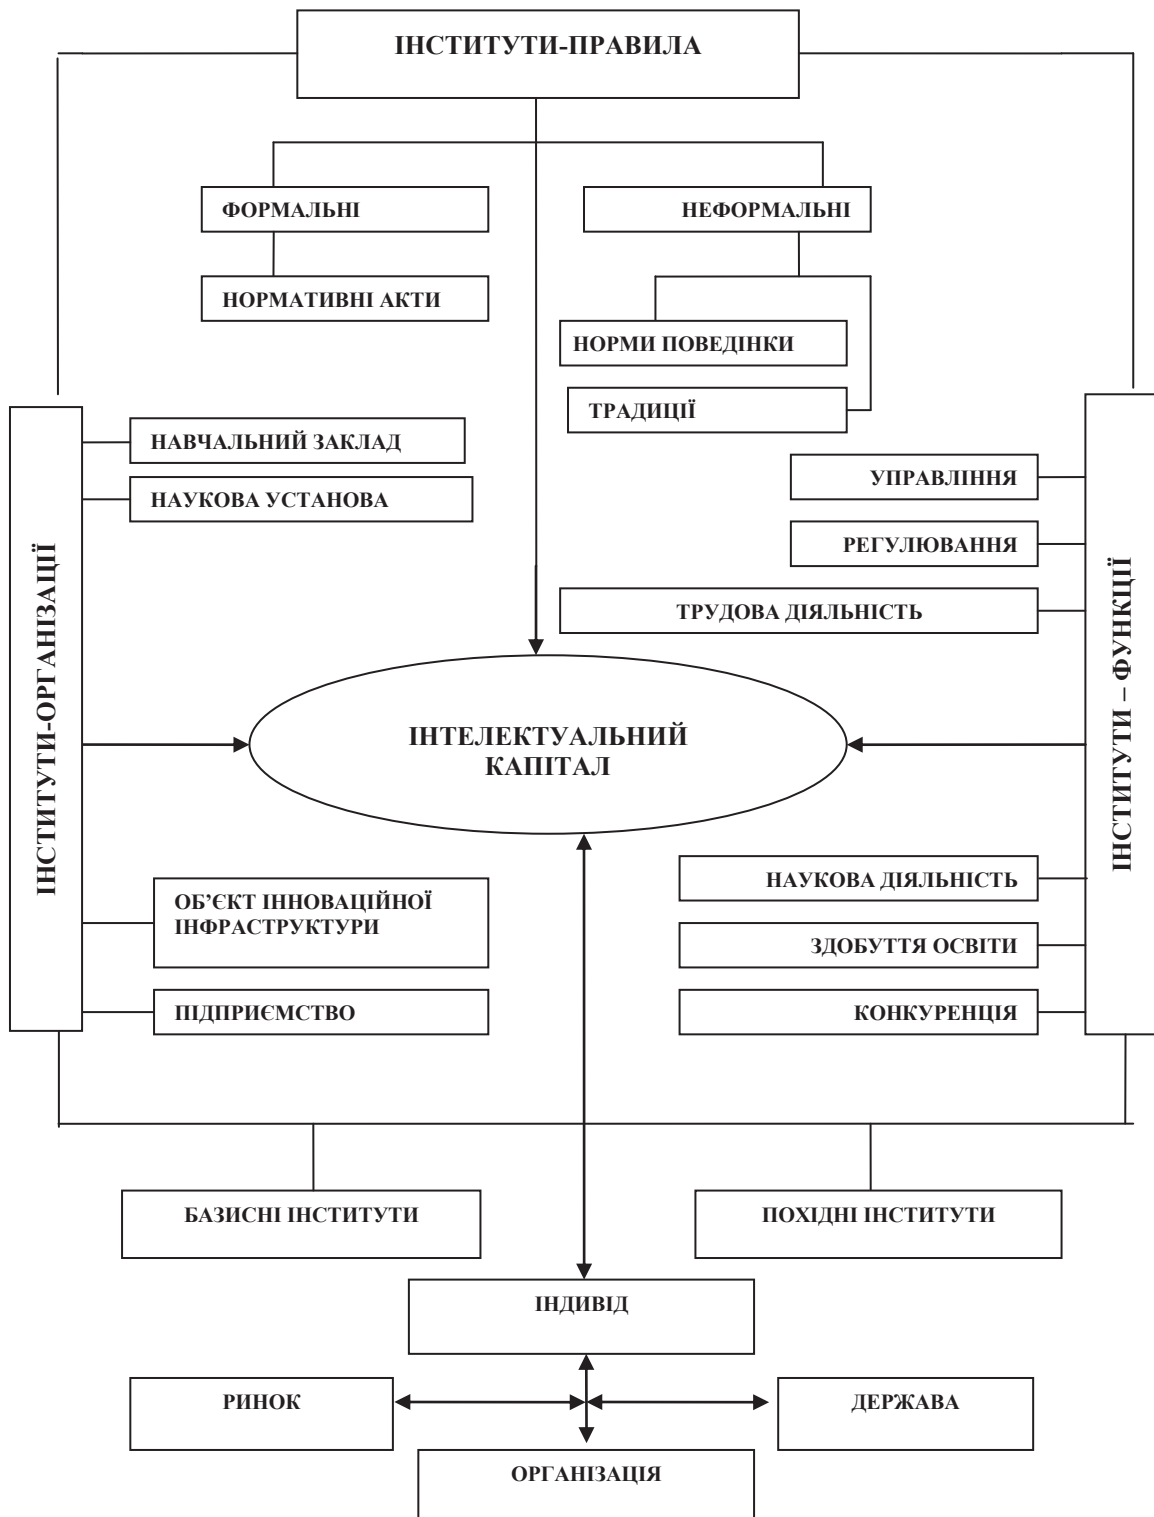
ІНСТИТУТИ-ПРАВИЛА

ФОРМАЛЬНІ

НЕФОРМАЛЬНІ

НОРМАТИВНІ АКТИ

НОРМИ ПОВЕДІНКИ

ТРАДИЦІЇ

ІНСТИТУТИ-ОРГАНІЗАЦІЇ

НАВЧАЛЬНИЙ ЗАКЛАД

НАУКОВА УСТАНОВА

УПРАВЛІННЯ

РЕГУЛЮВАННЯ

ТРУДОВА ДІЯЛЬНІСТЬ

ІНСТИТУТИ – ФУНКЦІЇ

ІНТЕЛЕКТУАЛЬНИЙ КАПІТАЛ

ОБ'ЄКТ ІННОВАЦІЙНОЇ ІНФРАСТРУКТУРИ

ПІДПРИЄМСТВО

НАУКОВА ДІЯЛЬНІСТЬ

ЗДОБУТТЯ ОСВІТИ

КОНКУРЕНЦІЯ

БАЗИСНІ ІНСТИТУТИ

ПОХІДНІ ІНСТИТУТИ

ІНДИВІД

РИНОК

ДЕРЖАВА

ОРГАНІЗАЦІЯ